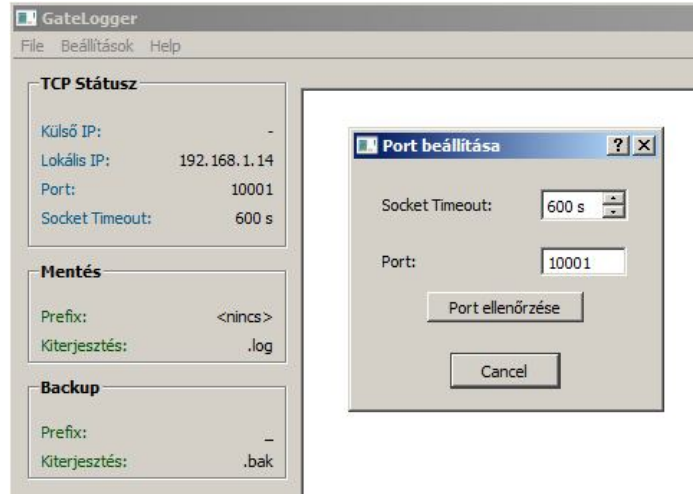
GateLogger

File Beállítások Help

TCP Státusz

Külső IP: -
Lokális IP: 192.168.1.14
Port: 10001
Socket Timeout: 600 s

Mentés

Prefix: <nincs>
Kiterjesztés: .log

Backup

Prefix: _
Kiterjesztés: .bak

Port beállítása ? ×

Socket Timeout: 600 s

Port: 10001

Port ellenőrzése

Cancel